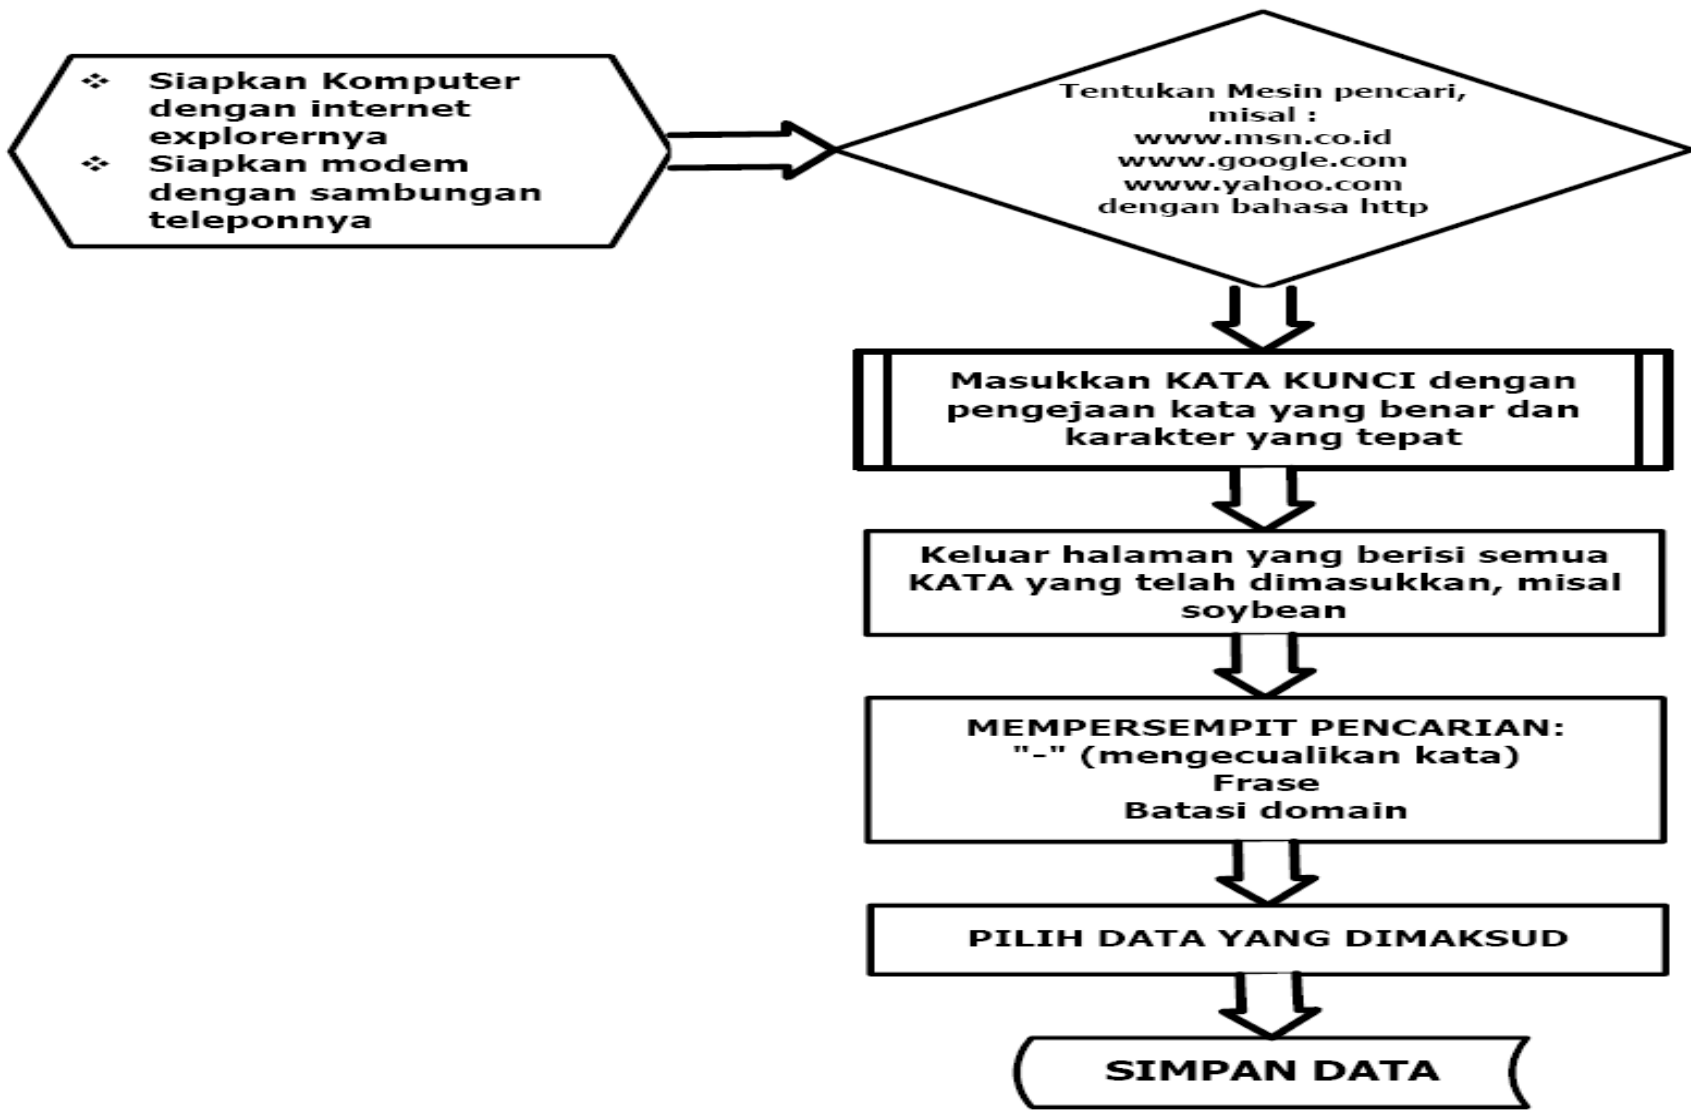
❖ Siapkan Komputer dengan internet explorernya
❖ Siapkan modem dengan sambungan teleponnya

Tentukan Mesin pencari, misal :
www.msn.co.id
www.google.com
www.yahoo.com
dengan bahasa http

Masukkan KATA KUNCI dengan pengejaan kata yang benar dan karakter yang tepat

Keluar halaman yang berisi semua KATA yang telah dimasukkan, misal soybean

MEMPERSEMPIT PENCARIAN:
"-" (mengecualikan kata)
Frase
Batasi domain

PILIH DATA YANG DIMAKSUD

SIMPAN DATA